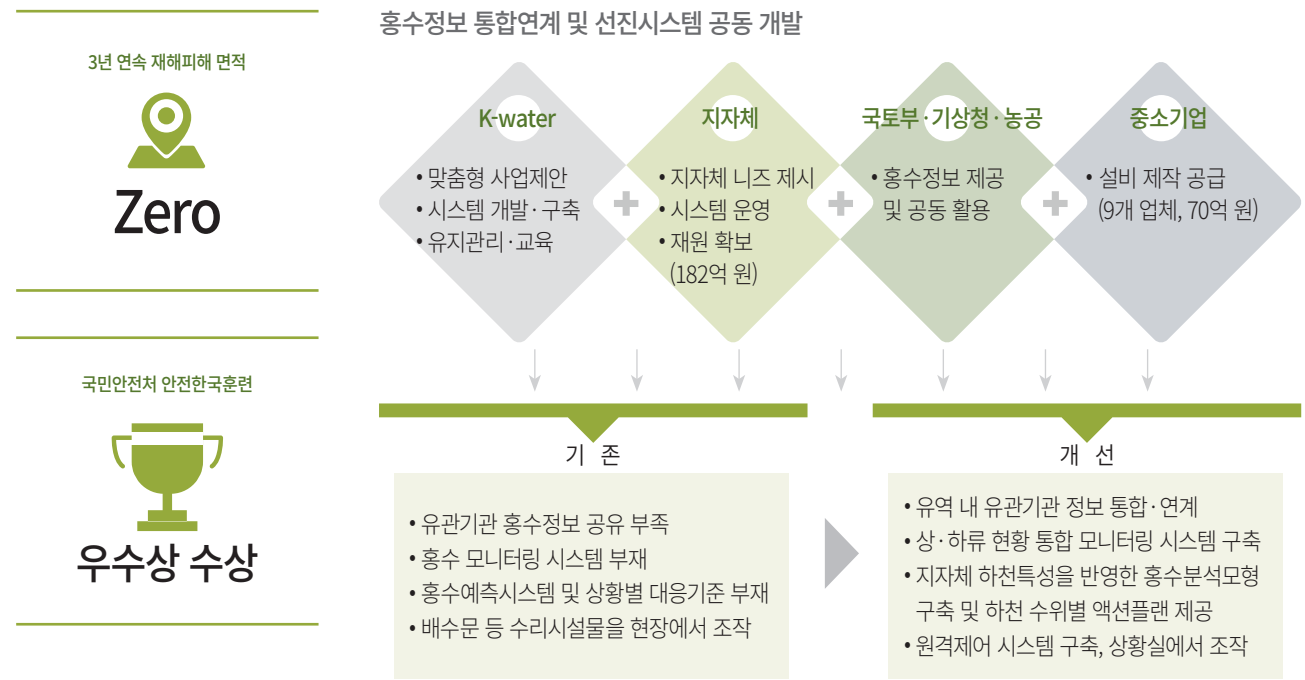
3년 연속 재해피해 면적

Zero

국민안전처 안전한국훈련

우수상 수상

홍수정보 통합연계 및 선진시스템 공동 개발

K-water
• 맞춤형 사업제안
• 시스템 개발 · 구축
• 유지관리 · 교육

지자체
• 지자체 니즈 제시
• 시스템 운영
• 재원 확보 (182억 원)

국토부 · 기상청 · 농공
• 홍수정보 제공 및 공동 활용

중소기업
• 설비 제작 공급 (9개 업체, 70억 원)

기 존
• 유관기관 홍수정보 공유 부족
• 홍수 모니터링 시스템 부재
• 홍수예측시스템 및 상황별 대응기준 부재
• 배수문 등 수리시설물을 현장에서 조작

개 선
• 유역 내 유관기관 정보 통합 · 연계
• 상 · 하류 현황 통합 모니터링 시스템 구축
• 지자체 하천특성을 반영한 홍수분석모형 구축 및 하천 수위별 액션플랜 제공
• 원격제어 시스템 구축, 상황실에서 조작